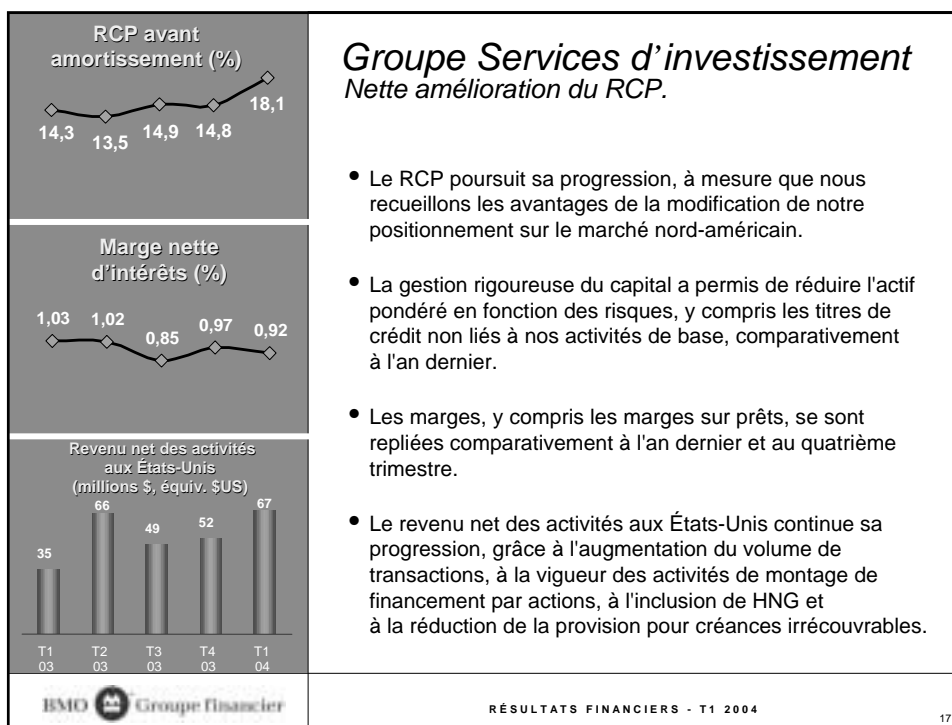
RCP avant amortissement (%)

14,3 13,5 14,9 14,8 18,1

Marge nette d'intérêts (%)

1,03 1,02 0,85 0,97 0,92

Revenu net des activités aux États-Unis (millions $, équiv. $US)

35 66 49 52 67

T1 03 T2 03 T3 03 T4 03 T1 04

Groupe Services d'investissement
Nette amélioration du RCP.

• Le RCP poursuit sa progression, à mesure que nous recueillons les avantages de la modification de notre positionnement sur le marché nord-américain.

• La gestion rigoureuse du capital a permis de réduire l'actif pondéré en fonction des risques, y compris les titres de crédit non liés à nos activités de base, comparativement à l'an dernier.

• Les marges, y compris les marges sur prêts, se sont repliées comparativement à l'an dernier et au quatrième trimestre.

• Le revenu net des activités aux États-Unis continue sa progression, grâce à l'augmentation du volume de transactions, à la vigueur des activités de montage de financement par actions, à l'inclusion de HNG et à la réduction de la provision pour créances irrécouvrables.

BMO Groupe financier

RÉSULTATS FINANCIERS - T1 2004

17